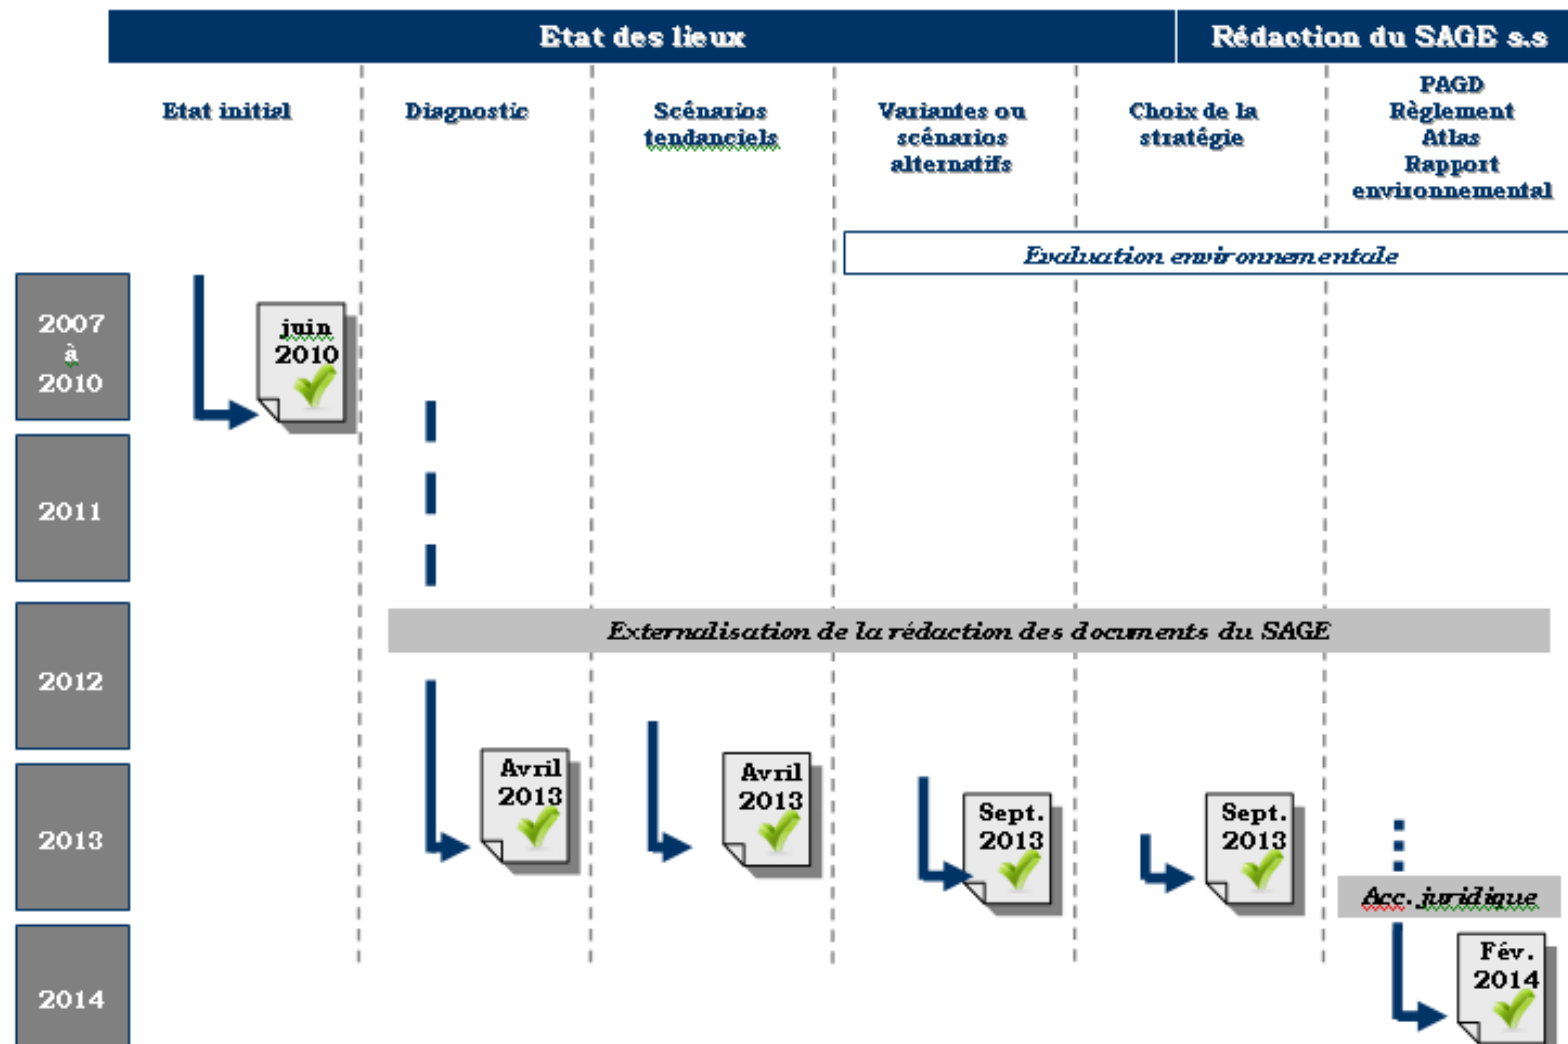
Etat des lieux

Rédaction du SAGE s.s

Etat initial

Diagnostic

Scénarios tendanciels

Variantes ou scénarios alternatifs

Choix de la stratégie

PAGD
Règlement
Atlas
Rapport environnemental

Evaluation environnementale

2007 à 2010

juin 2010

2011

Externalisation de la rédaction des documents du SAGE

2012

2013

Avril 2013

Avril 2013

Sept. 2013

Sept. 2013

Acc. juridique

2014

Fév. 2014